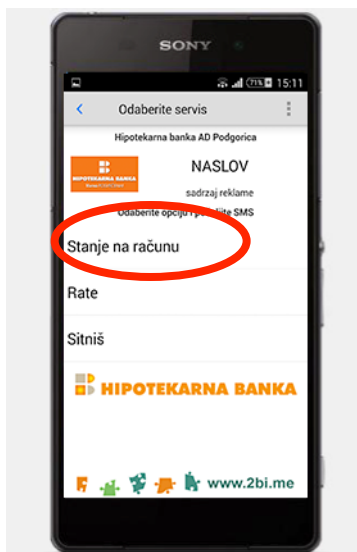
SONY

71% 15:11

Odaberite servis

Hipotekarna banka AD Podgorica

HIPOTEKARNA BANKA

NASLOV

sadrzaj reklame

Odaberite opciju i p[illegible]lite SMS

Stanje na računu

Rate

Sitniš

HIPOTEKARNA BANKA

www.2bi.me